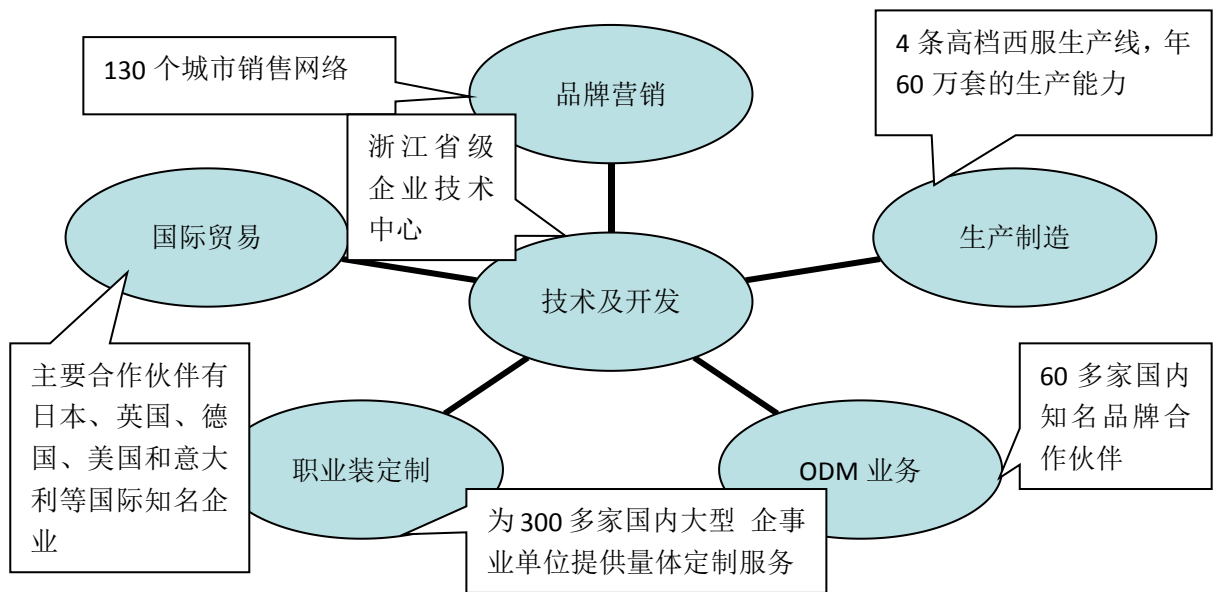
130 个城市销售网络

品牌营销

4 条高档西服生产线，年 60 万套的生产能力

浙江省级企业技术中心

国际贸易

生产制造

技术及开发

主要合作伙伴有日本、英国、德国、美国和意大利等国际知名企业

60 多家国内知名品牌合作伙伴

职业装定制

ODM 业务

为 300 多家国内大型 企事业单位提供量体定制服务